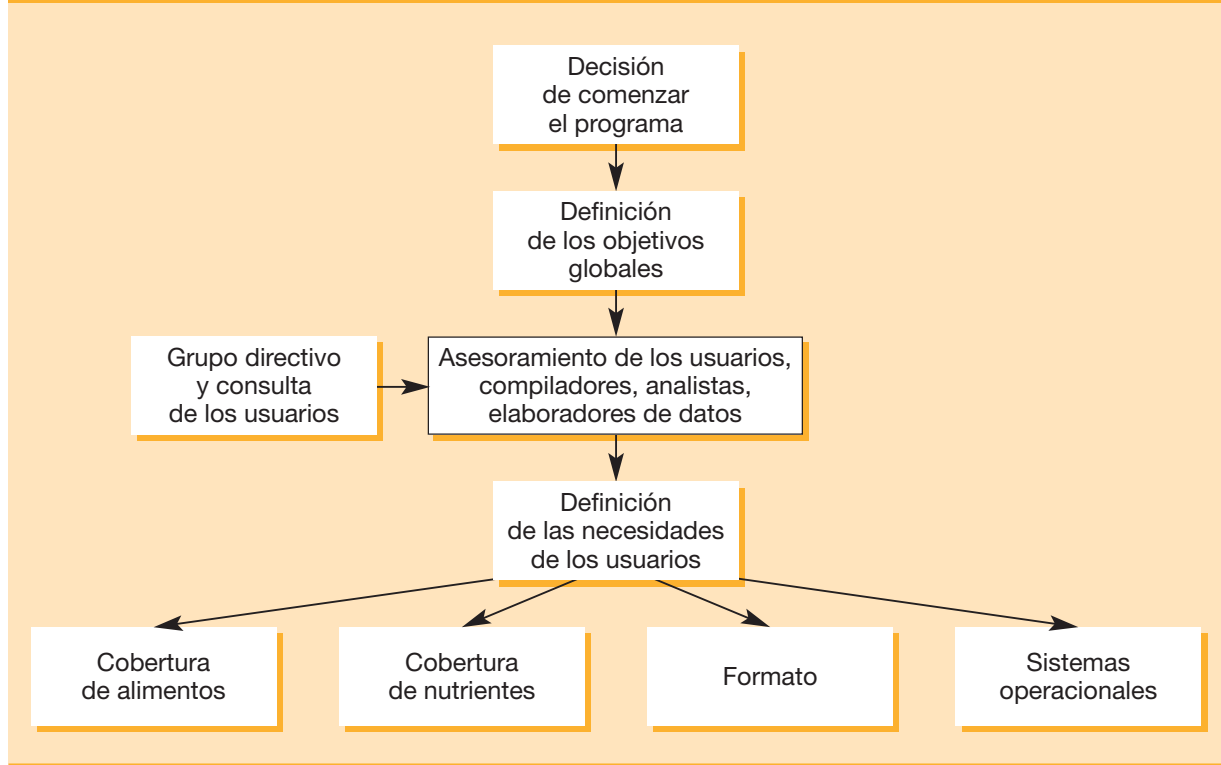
Decisión de comenzar el programa

Definición de los objetivos globales

Grupo directivo y consulta de los usuarios

Asesoramiento de los usuarios, compiladores, analistas, elaboradores de datos

Definición de las necesidades de los usuarios

Cobertura de alimentos

Cobertura de nutrientes

Formato

Sistemas operacionales